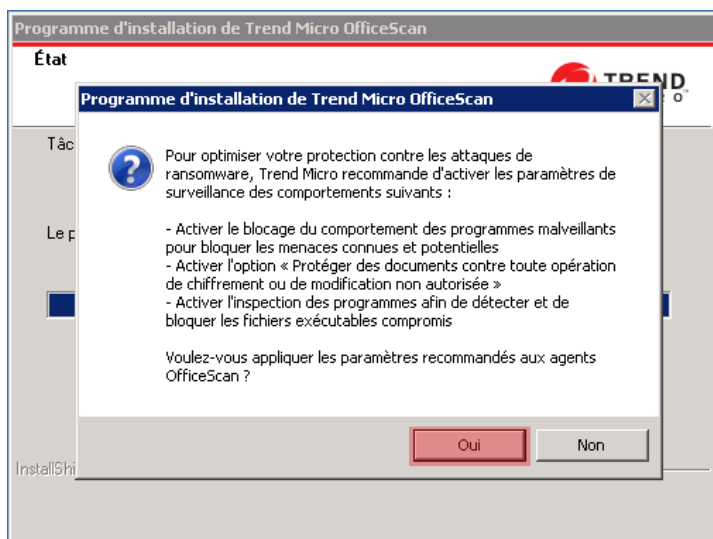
Programme d'installation de Trend Micro OfficeScan

État

TREND

Tâc

Le p

InstallShi

Programme d'installation de Trend Micro OfficeScan

Pour optimiser votre protection contre les attaques de ransomware, Trend Micro recommande d'activer les paramètres de surveillance des comportements suivants :

- Activer le blocage du comportement des programmes malveillants pour bloquer les menaces connues et potentielles
- Activer l'option « Protéger des documents contre toute opération de chiffrement ou de modification non autorisée »
- Activer l'inspection des programmes afin de détecter et de bloquer les fichiers exécutables compromis

Voulez-vous appliquer les paramètres recommandés aux agents OfficeScan ?

Oui

Non